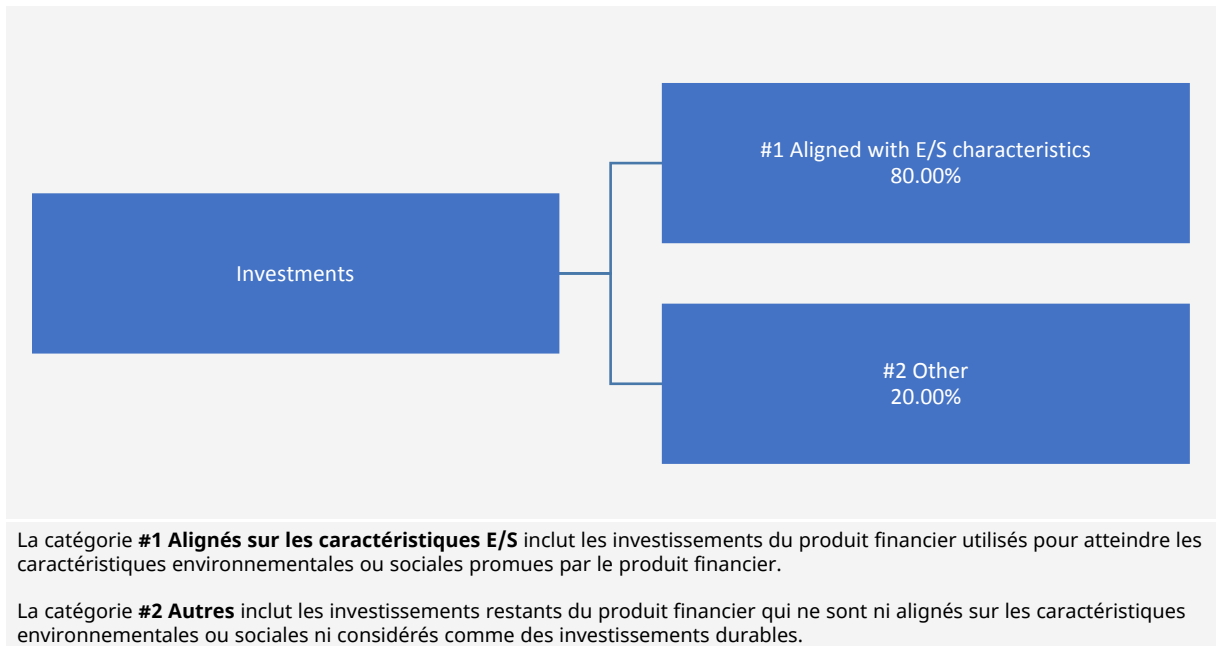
Investments

#1 Aligned with E/S characteristics
80.00%

#2 Other
20.00%

La catégorie **#1 Alignés sur les caractéristiques E/S** inclut les investissements du produit financier utilisés pour atteindre les caractéristiques environnementales ou sociales promues par le produit financier.

La catégorie **#2 Autres** inclut les investissements restants du produit financier qui ne sont ni alignés sur les caractéristiques environnementales ou sociales ni considérés comme des investissements durables.